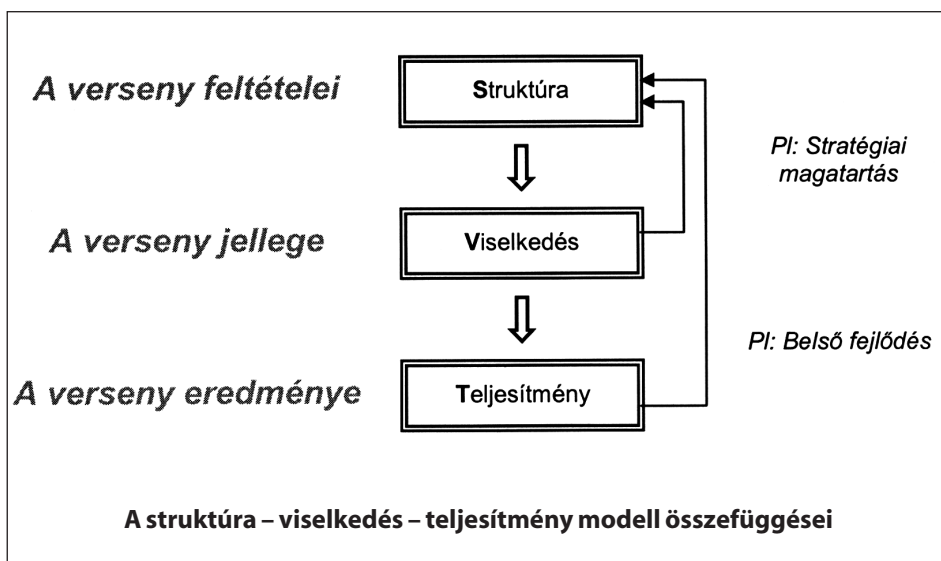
A verseny feltételei

Struktúra

Pl: Stratégiai magatartás

A verseny jellege

Viselkedés

Pl: Belső fejlődés

A verseny eredménye

Teljesítmény

A struktúra – viselkedés – teljesítmény modell összefüggései